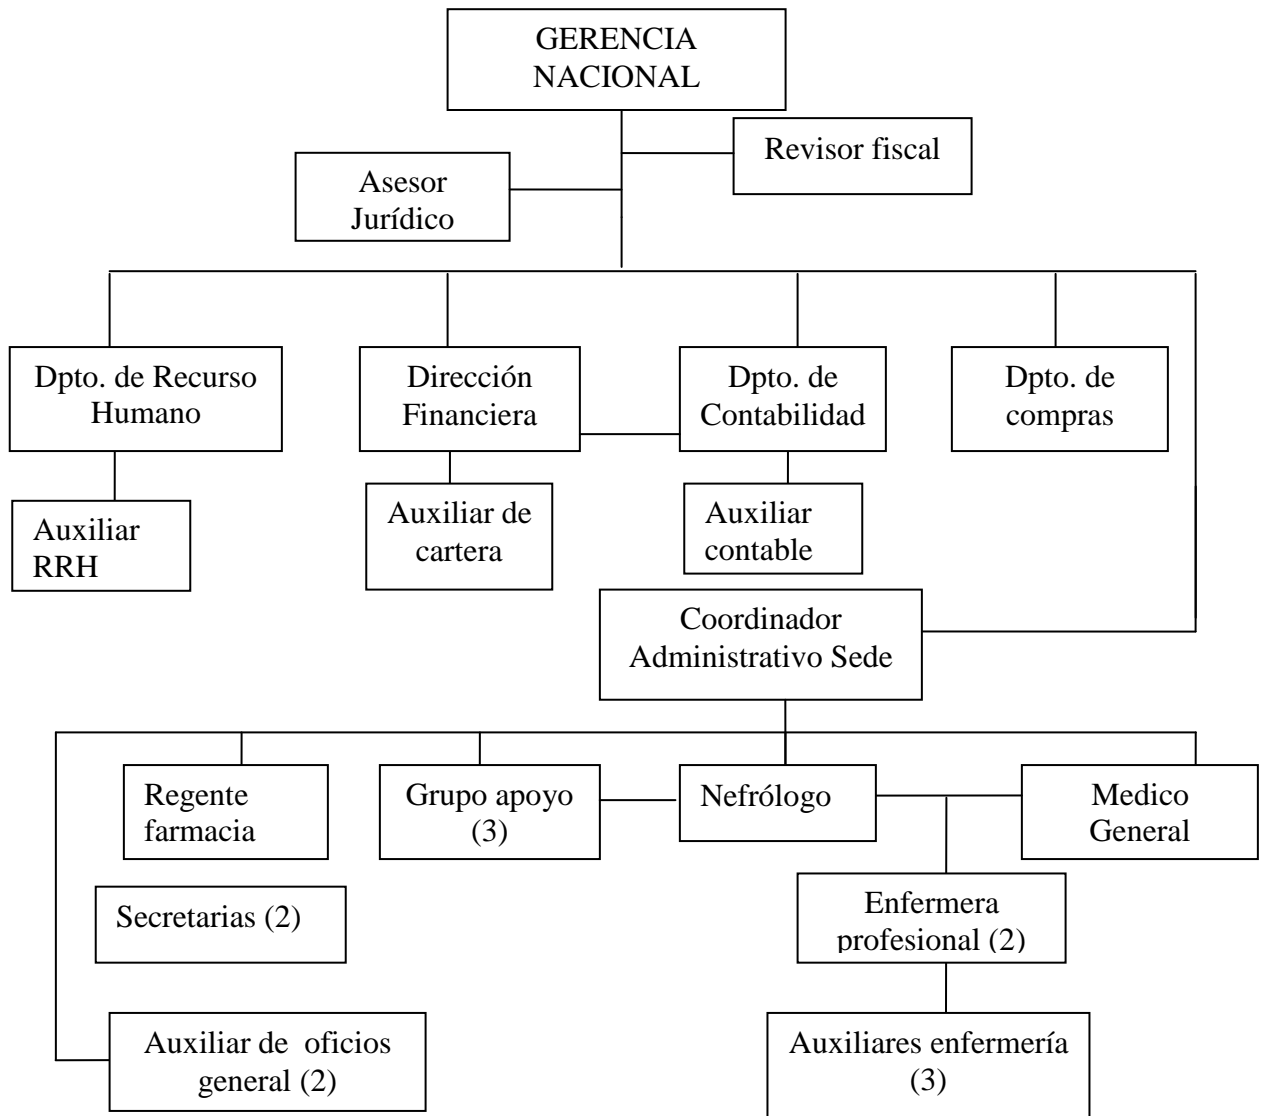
GERENCIA NACIONAL

Revisor fiscal

Asesor Jurídico

Dpto. de Recurso Humano

Dirección Financiera

Dpto. de Contabilidad

Dpto. de compras

Auxiliar RRH

Auxiliar de cartera

Auxiliar contable

Coordinador Administrativo Sede

Regente farmacia

Grupo apoyo (3)

Nefrólogo

Medico General

Secretarias (2)

Enfermera profesional (2)

Auxiliar de oficios general (2)

Auxiliares enfermería (3)